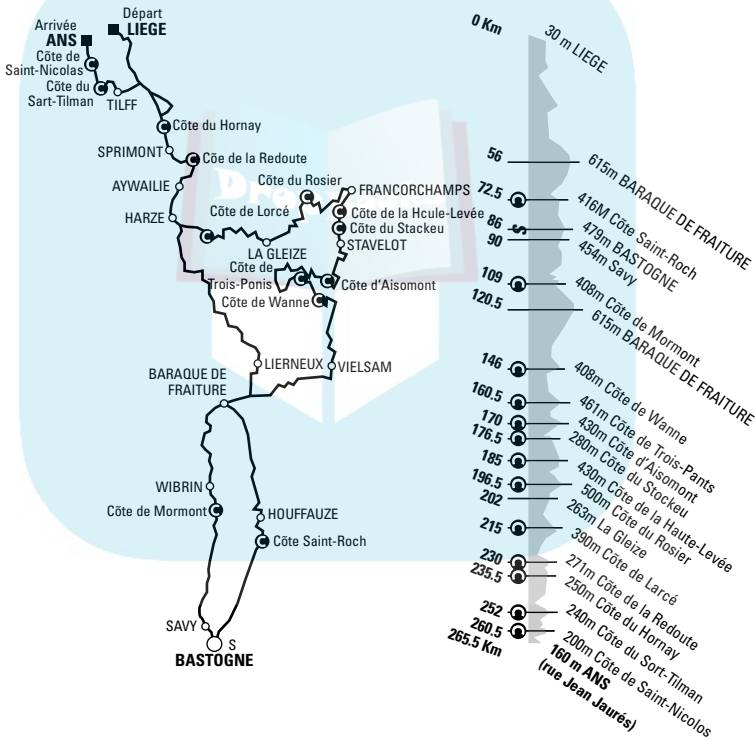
Arrivée
ANS
Départ
LIEGE
Côte de Saint-Nicolas
Côte du Sart-Tilman
TILFF
Côte du Hornay
SPRIMONT
Côte de la Redoute
AYWAILIE
Côte du Rosier
FRANCORCHAMPS
HARZE
Côte de Lorcé
Côte de la Hcule-Levée
Côte du Stackeu
STAVELOT
LA GLEIZE
Côte de Trois-Ponis
Côte d'Aisomont
Côte de Wanne
LIERNEUX
VIELSAM
BARAQUE DE FRAITURE
WIBRIN
Côte de Mormont
HOUFFAUZE
Côte Saint-Roch
SAVY
S
BASTOGNE

0 Km
30 m LIEGE
56
615m BARAQUE DE FRAITURE
72.5
416M Côte Saint-Roch
86
479m BASTOGNE
90
454m Savy
109
408m Côte de Mormont
120.5
615m BARAQUE DE FRAITURE
146
408m Côte de Wanne
160.5
461m Côte de Trois-Pants
170
430m Côte d'Aisomont
176.5
280m Côte du Stockeu
185
430m Côte de la Haute-Levée
196.5
500m Côte du Rosier
202
263m La Gleize
215
390m Côte de Larcé
230
271m Côte de la Redoute
235.5
250m Côte du Hornay
252
240m Côte du Sort-Tilman
260.5
200m Côte de Saint-Nicolas
265.5 Km
160 m ANS
(rue Jean Jaurés)